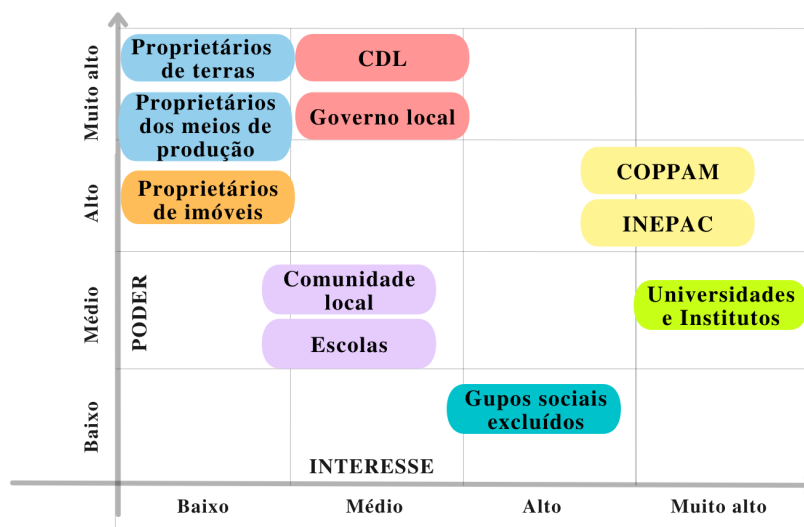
Muito alto
Alto
Médio
Baixo
PODER

Proprietários de terras
CDL
Proprietários dos meios de produção
Governo local
Proprietários de imóveis
COPPAM
INEPAC
Comunidade local
Escolas
Universidades e Institutos
Gupos sociais excluídos

INTERESSE
Baixo
Médio
Alto
Muito alto